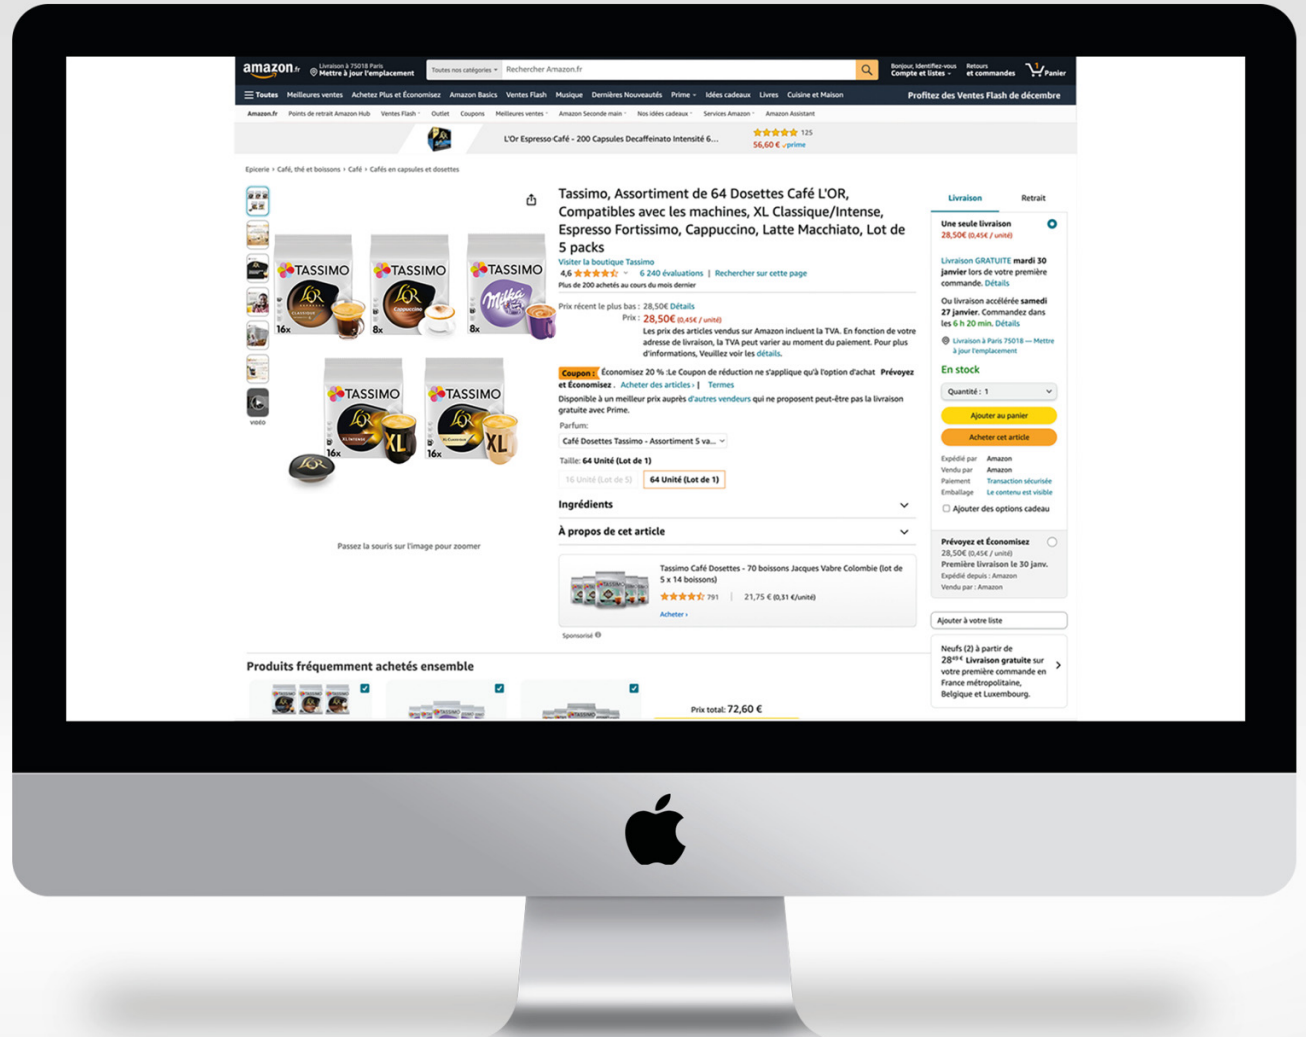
amazon.fr Livraison à 75018 Paris Mettre à jour l'emplacement Toutes nos catégories Rechercher Amazon.fr Bonjour, Identifiez-vous Compte et listes Retours et commandes 1 Panier

Toutes Meilleures ventes Achetez Plus et Économisez Amazon Basics Ventes Flash Musique Dernières Nouveautés Prime Idées cadeaux Livres Cuisine et Maison Profitez des Ventes Flash de décembre

Amazon.fr Points de retrait Amazon Hub Ventes Flash Outlet Coupons Meilleures ventes Amazon Seconde main Nos idées cadeaux Services Amazon Amazon Assistant

L'Or Espresso Café - 200 Capsules Decaffeinato Intensité 6... 125 56,60 € prime

Epicerie › Café, thé et boissons › Café › Cafés en capsules et dosettes

TASSIMO TASSIMO TASSIMO 16x 8x 8x TASSIMO TASSIMO XL XL 16x 16x

VIDÉO

Passez la souris sur l'image pour zoomer

Tassimo, Assortiment de 64 Dosettes Café L'OR, Compatibles avec les machines, XL Classique/Intense, Espresso Fortissimo, Cappuccino, Latte Macchiato, Lot de 5 packs

Visiter la boutique Tassimo
4,6 6 240 évaluations | Rechercher sur cette page
Plus de 200 achetés au cours du mois dernier

Prix récent le plus bas : 28,50€ Détails
Prix : 28,50€ (0,45€ / unité)
Les prix des articles vendus sur Amazon incluent la TVA. En fonction de votre adresse de livraison, la TVA peut varier au moment du paiement. Pour plus d'informations, Veuillez voir les détails.

Coupon : Économisez 20 % :Le Coupon de réduction ne s'applique qu'à l'option d'achat Prévoyez et Économisez. Acheter des articles › | Termes

Disponible à un meilleur prix auprès d'autres vendeurs qui ne proposent peut-être pas la livraison gratuite avec Prime.

Parfum:
Café Dosettes Tassimo - Assortiment 5 va...

Taille: 64 Unité (Lot de 1)
16 Unité (Lot de 5) 64 Unité (Lot de 1)

Ingrédients

À propos de cet article

Tassimo Café Dosettes - 70 boissons Jacques Vabre Colombie (lot de 5 x 14 boissons)
791 | 21,75 € (0,31 €/unité)
Acheter ›

Sponsorisé

Livraison Retrait

Une seule livraison
28,50€ (0,45€ / unité)

Livraison GRATUITE mardi 30 janvier lors de votre première commande. Détails

Ou livraison accélérée samedi 27 janvier. Commandez dans les 6 h 20 min. Détails

Livraison à Paris 75018 — Mettre à jour l'emplacement

En stock

Quantité : 1

Ajouter au panier

Acheter cet article

Expédié par Amazon
Vendu par Amazon
Paiement Transaction sécurisée
Emballage Le contenu est visible

Ajouter des options cadeau

Prévoyez et Économisez
28,50€ (0,45€ / unité)
Première livraison le 30 janv.
Expédié depuis : Amazon
Vendu par : Amazon

Ajouter à votre liste

Neufs (2) à partir de 28⁴⁹€ Livraison gratuite sur votre première commande en France métropolitaine, Belgique et Luxembourg.

Produits fréquemment achetés ensemble

Prix total: 72,60 €